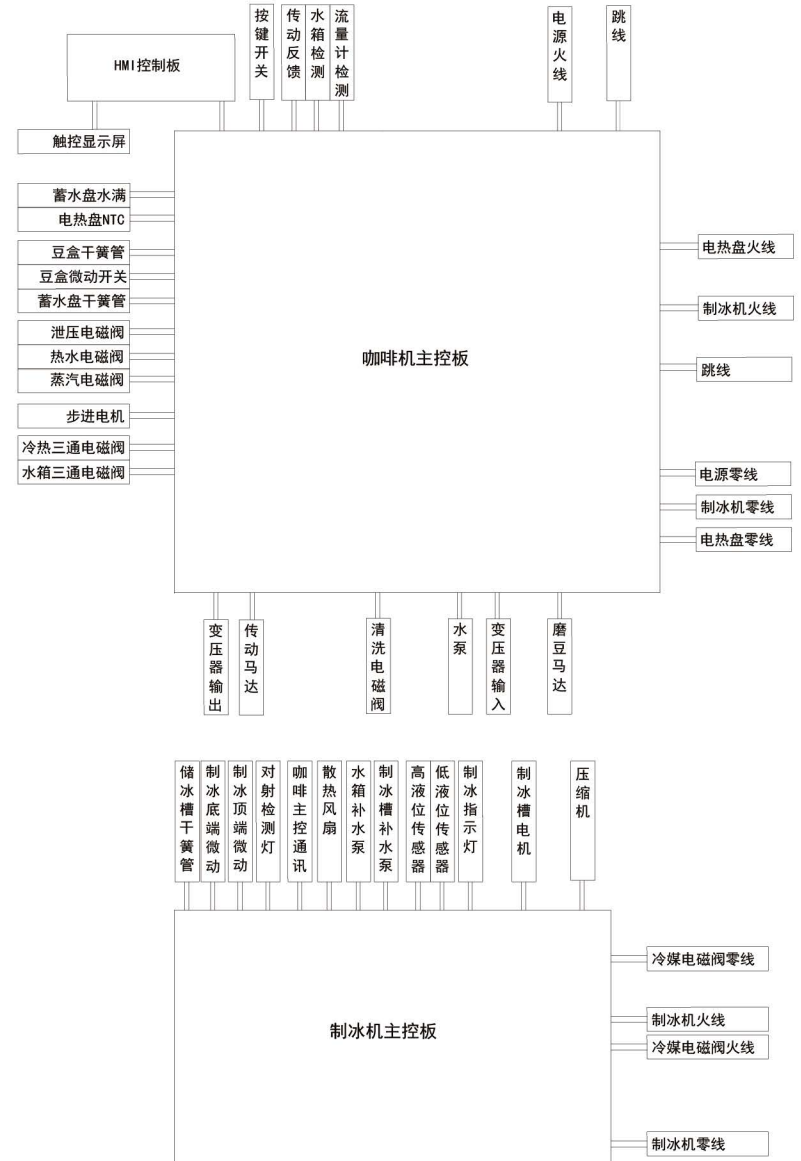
HMI控制板

按键开关

传动反馈

水箱检测

流量计检测

电源火线

跳线

触控显示屏

蓄水盘水满

电热盘NTC

豆盒干簧管

豆盒微动开关

蓄水盘干簧管

泄压电磁阀

热水电磁阀

蒸汽电磁阀

步进电机

冷热三通电磁阀

水箱三通电磁阀

咖啡机主控板

电热盘火线

制冰机火线

跳线

电源零线

制冰机零线

电热盘零线

变压器输出

传动马达

清洗电磁阀

水泵

变压器输入

磨豆马达

储冰槽干簧管

制冰底端微动

制冰顶端微动

对射检测灯

咖啡主控通讯

散热风扇

水箱补水泵

制冰槽补水泵

高液位传感器

低液位传感器

制冰指示灯

制冰槽电机

压缩机

制冰机主控板

冷媒电磁阀零线

制冰机火线

冷媒电磁阀火线

制冰机零线